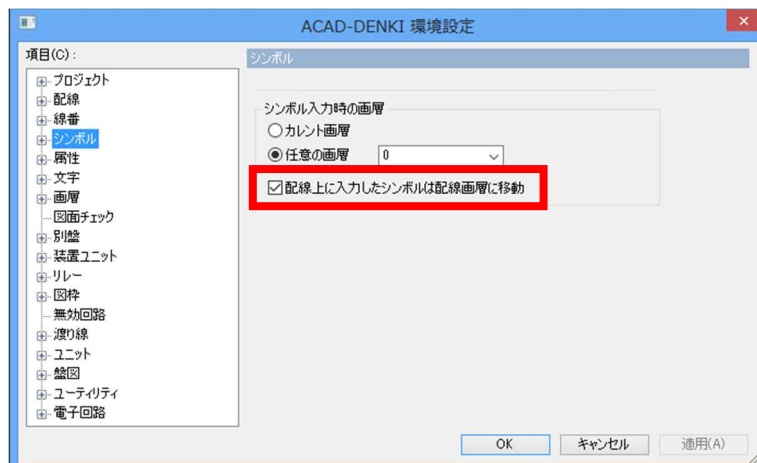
ACAD-DENKI 環境設定

項目(C)：

プロジェクト
配線
線番
シンボル
属性
文字
画層
図面チェック
別盤
装置ユニット
リレー
図枠
無効回路
渡り線
ユニット
盤図
ユーティリティ
電子回路

シンボル

シンボル入力時の画層
カレント画層
任意の画層 0
配線上に入力したシンボルは配線画層に移動

OK
キャンセル
適用(A)